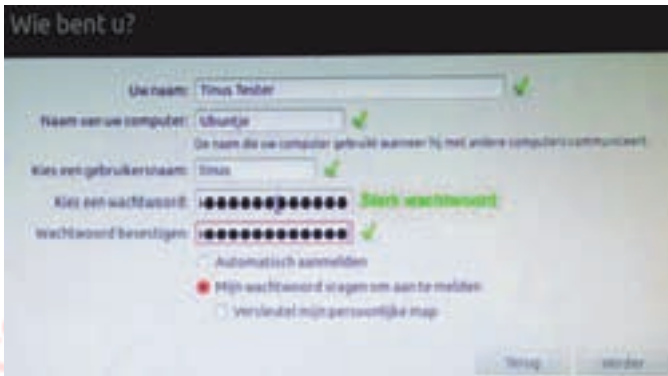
Wie bent u?

Uw naam: Tinus Tester

Naam van uw computer: Ubuntje

De naam die uw computer gebruikt wanneer hij met andere computers communiceert

Kies een gebruikersnaam: tinus

Kies een wachtwoord: ●●●●●●●●●●●●● Sterk wachtwoord

Wachtwoord bevestigen: ●●●●●●●●●●●●●

Automatisch aanmelden

Mijn wachtwoord vragen om aan te melden

Versleutel mijn persoonlijke map

Terug

Verder